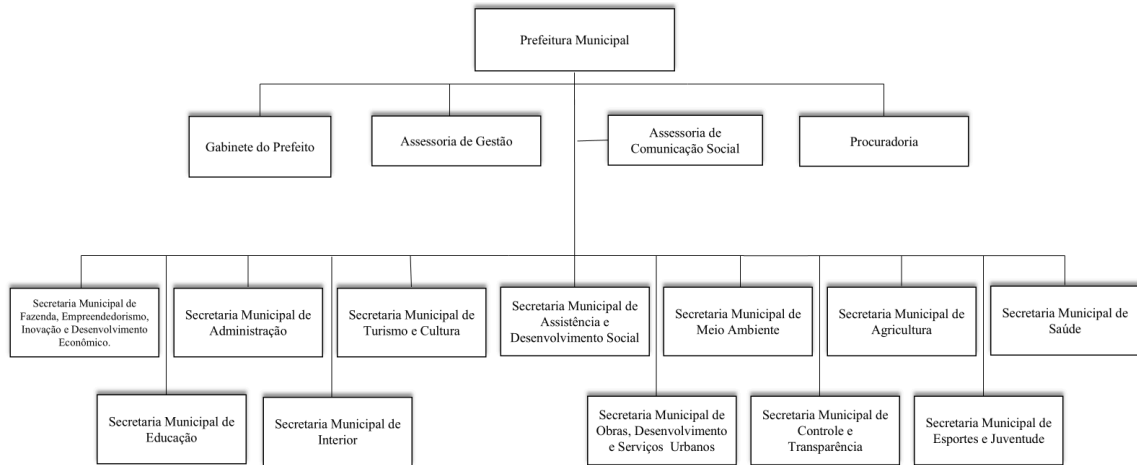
Prefeitura Municipal

Gabinete do Prefeito

Assessoria de Gestão

Assessoria de Comunicação Social

Procuradoria

Secretaria Municipal de Fazenda, Empreendedorismo, Inovação e Desenvolvimento Econômico.

Secretaria Municipal de Administração

Secretaria Municipal de Turismo e Cultura

Secretaria Municipal de Assistência e Desenvolvimento Social

Secretaria Municipal de Meio Ambiente

Secretaria Municipal de Agricultura

Secretaria Municipal de Saúde

Secretaria Municipal de Educação

Secretaria Municipal de Interior

Secretaria Municipal de Obras, Desenvolvimento e Serviços Urbanos

Secretaria Municipal de Controle e Transparência

Secretaria Municipal de Esportes e Juventude